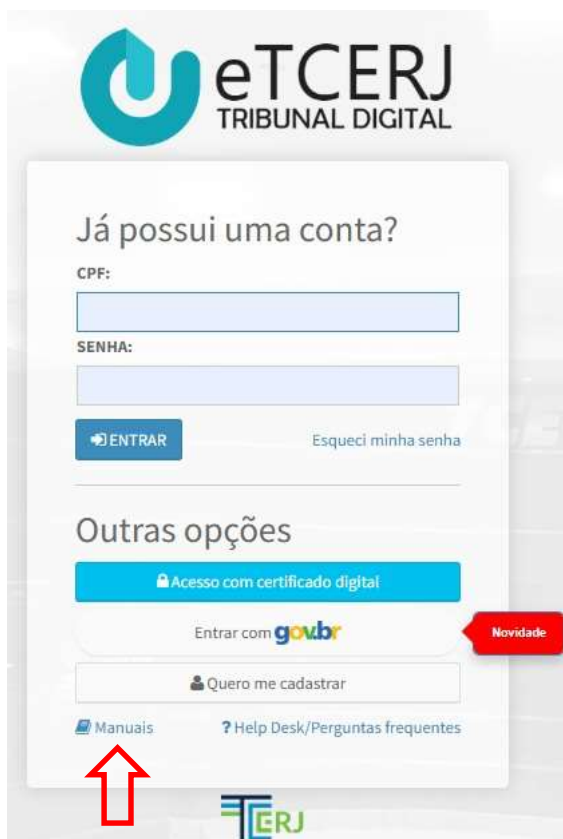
eTCERJ
TRIBUNAL DIGITAL

Já possui uma conta?

CPF:

SENHA:

ENTRAR

Esqueci minha senha

Outras opções

Acesso com certificado digital

Entrar com gov.br

Novidade

Quero me cadastrar

Manuais

? Help Desk/Perguntas frequentes

TCERJ